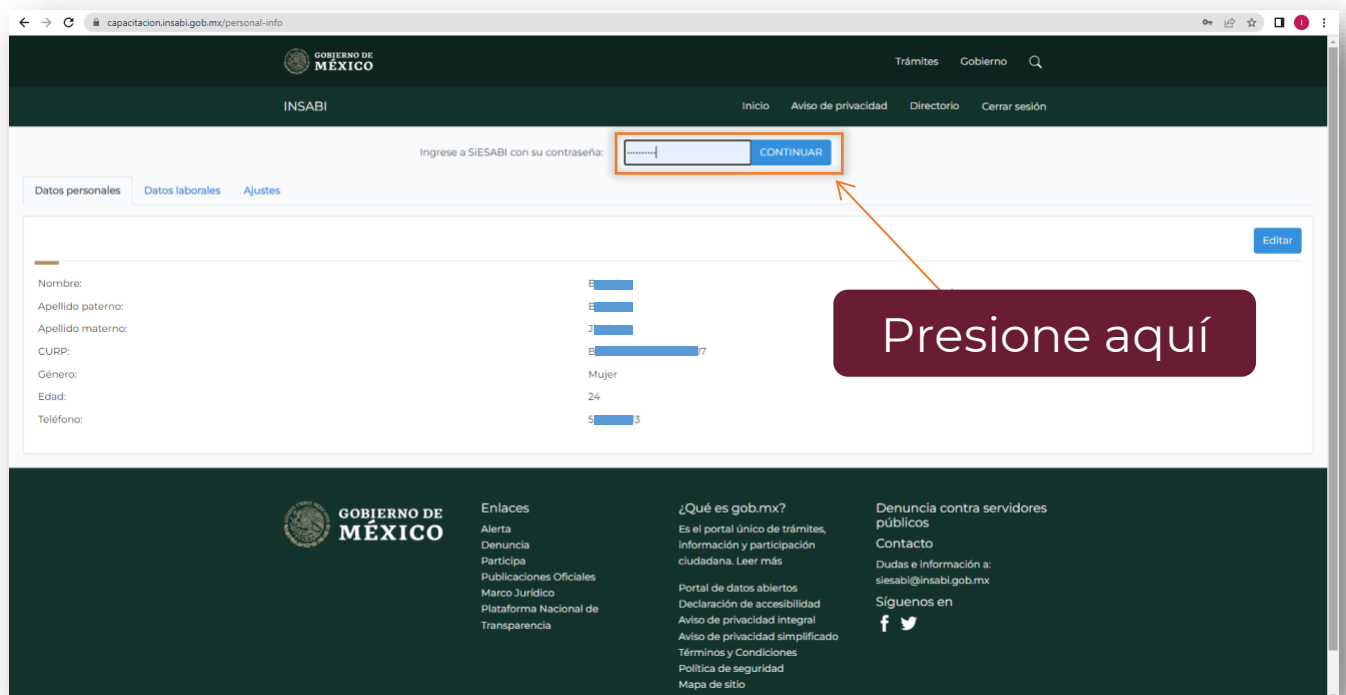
capacitacion.insabi.gob.mx/personal-info

GOBIERNO DE MÉXICO

Trámites Gobierno

INSABI

Inicio Aviso de privacidad Directorio Cerrar sesión

Ingrese a SIESABI con su contraseña: CONTINUAR

Datos personales Datos laborales Ajustes

Editar

| | |
|---|---|
| Nombre: | E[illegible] |
| Apellido paterno: | E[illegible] |
| Apellido materno: | J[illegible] |
| CURP: | E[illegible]7 |
| Género: | Mujer |
| Edad: | 24 |
| Teléfono: | 5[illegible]3 |

Presione aquí

GOBIERNO DE MÉXICO

Enlaces
Alerta
Denuncia
Participa
Publicaciones Oficiales
Marco Jurídico
Plataforma Nacional de Transparencia

¿Qué es gob.mx?
Es el portal único de trámites, información y participación ciudadana. Leer más

Portal de datos abiertos
Declaración de accesibilidad
Aviso de privacidad integral
Aviso de privacidad simplificado
Términos y Condiciones
Política de seguridad
Mapa de sitio

Denuncia contra servidores públicos
Contacto
Dudas e información a:
siesabi@insabi.gob.mx
Síguenos en